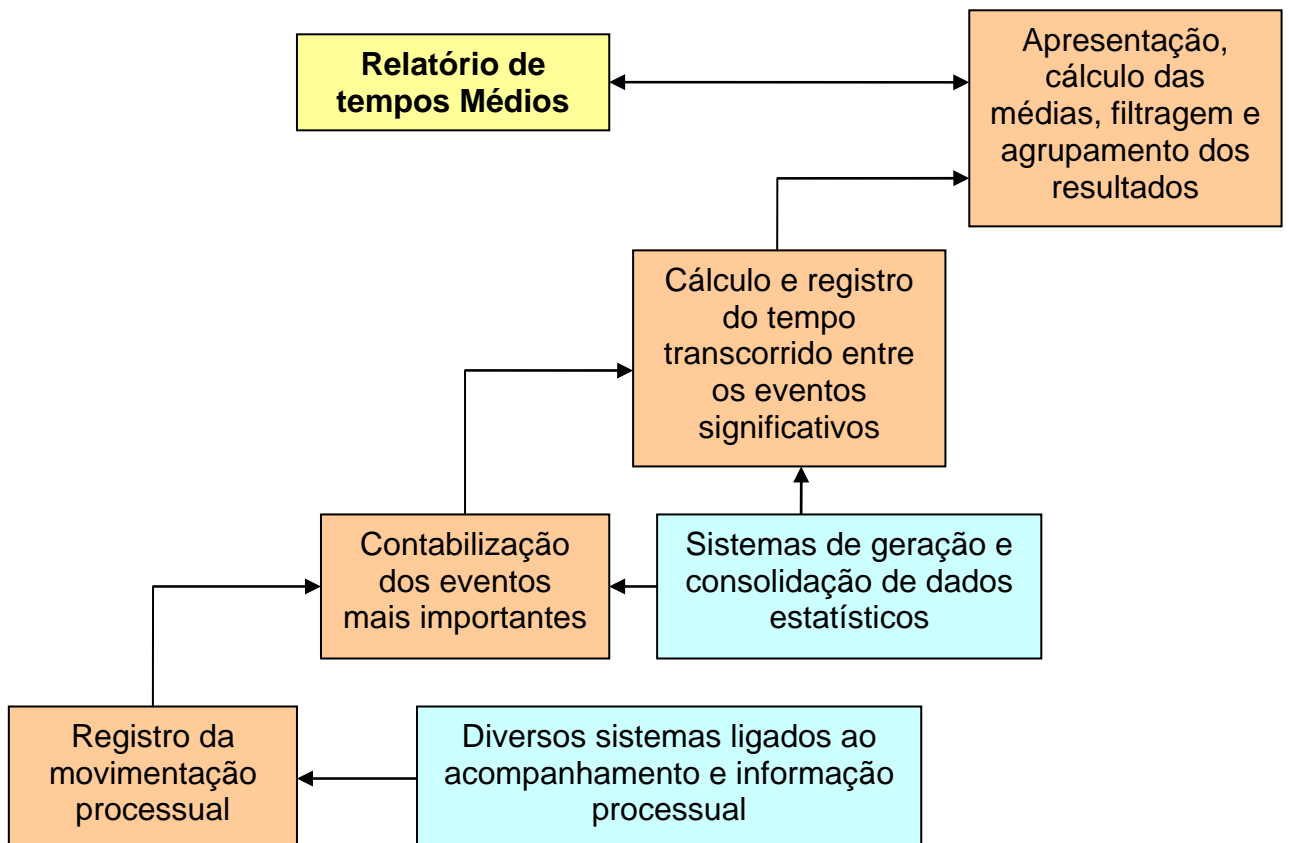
Relatório de tempos Médios

Apresentação, cálculo das médias, filtragem e agrupamento dos resultados

Cálculo e registro do tempo transcorrido entre os eventos significativos

Contabilização dos eventos mais importantes

Sistemas de geração e consolidação de dados estatísticos

Registro da movimentação processual

Diversos sistemas ligados ao acompanhamento e informação processual